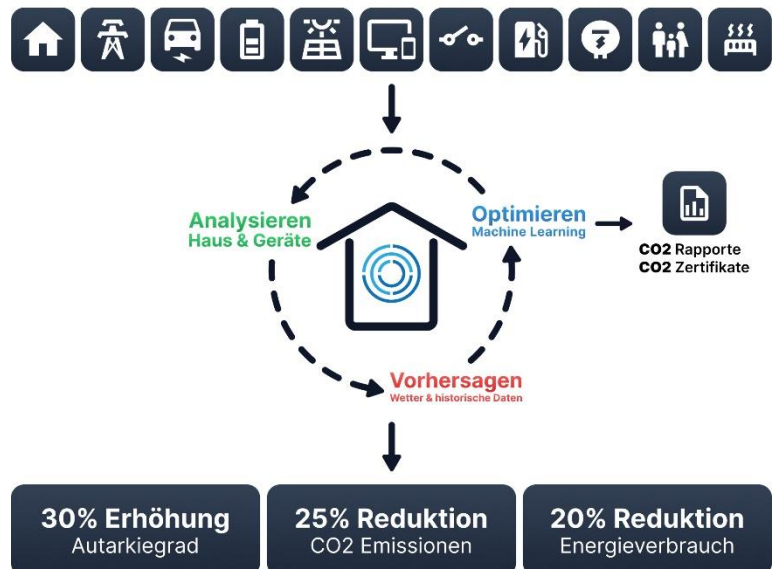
Analysieren
Haus & Geräte

Optimieren
Machine Learning

CO2 Rapporte
CO2 Zertifikate

Vorhersagen
Wetter & historische Daten

30% Erhöhung
Autarkiegrad

25% Reduktion
CO2 Emissionen

20% Reduktion
Energieverbrauch